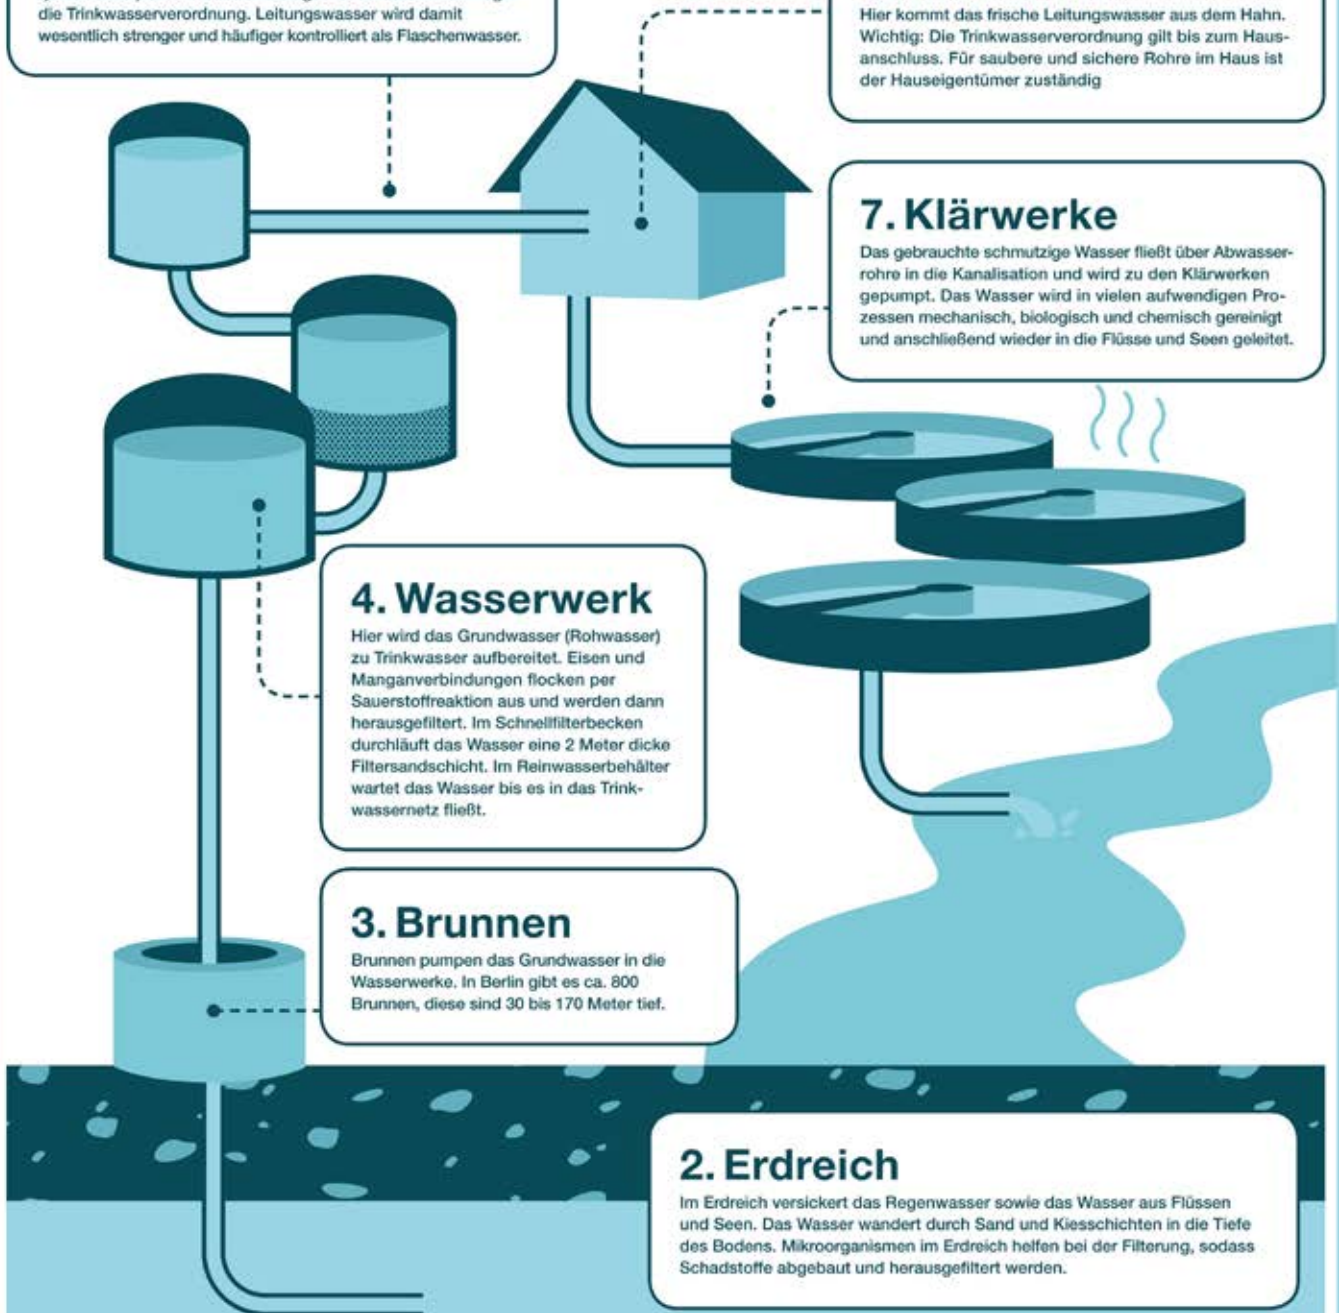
die Trinkwasserverordnung. Leitungswasser wird damit wesentlich strenger und häufiger kontrolliert als Flaschenwasser.

Hier kommt das frische Leitungswasser aus dem Hahn. Wichtig: Die Trinkwasserverordnung gilt bis zum Hausanschluss. Für saubere und sichere Rohre im Haus ist der Hauseigentümer zuständig

7. Klärwerke

Das gebrauchte schmutzige Wasser fließt über Abwasserrohre in die Kanalisation und wird zu den Klärwerken gepumpt. Das Wasser wird in vielen aufwendigen Prozessen mechanisch, biologisch und chemisch gereinigt und anschließend wieder in die Flüsse und Seen geleitet.

4. Wasserwerk

Hier wird das Grundwasser (Rohwasser) zu Trinkwasser aufbereitet. Eisen und Manganverbindungen flocken per Sauerstoffreaktion aus und werden dann herausgefiltert. Im Schnellfilterbecken durchläuft das Wasser eine 2 Meter dicke Filtersandschicht. Im Reinwasserbehälter wartet das Wasser bis es in das Trinkwassernetz fließt.

3. Brunnen

Brunnen pumpen das Grundwasser in die Wasserwerke. In Berlin gibt es ca. 800 Brunnen, diese sind 30 bis 170 Meter tief.

2. Erdreich

Im Erdreich versickert das Regenwasser sowie das Wasser aus Flüssen und Seen. Das Wasser wandert durch Sand und Kiesschichten in die Tiefe des Bodens. Mikroorganismen im Erdreich helfen bei der Filterung, sodass Schadstoffe abgebaut und herausgefiltert werden.